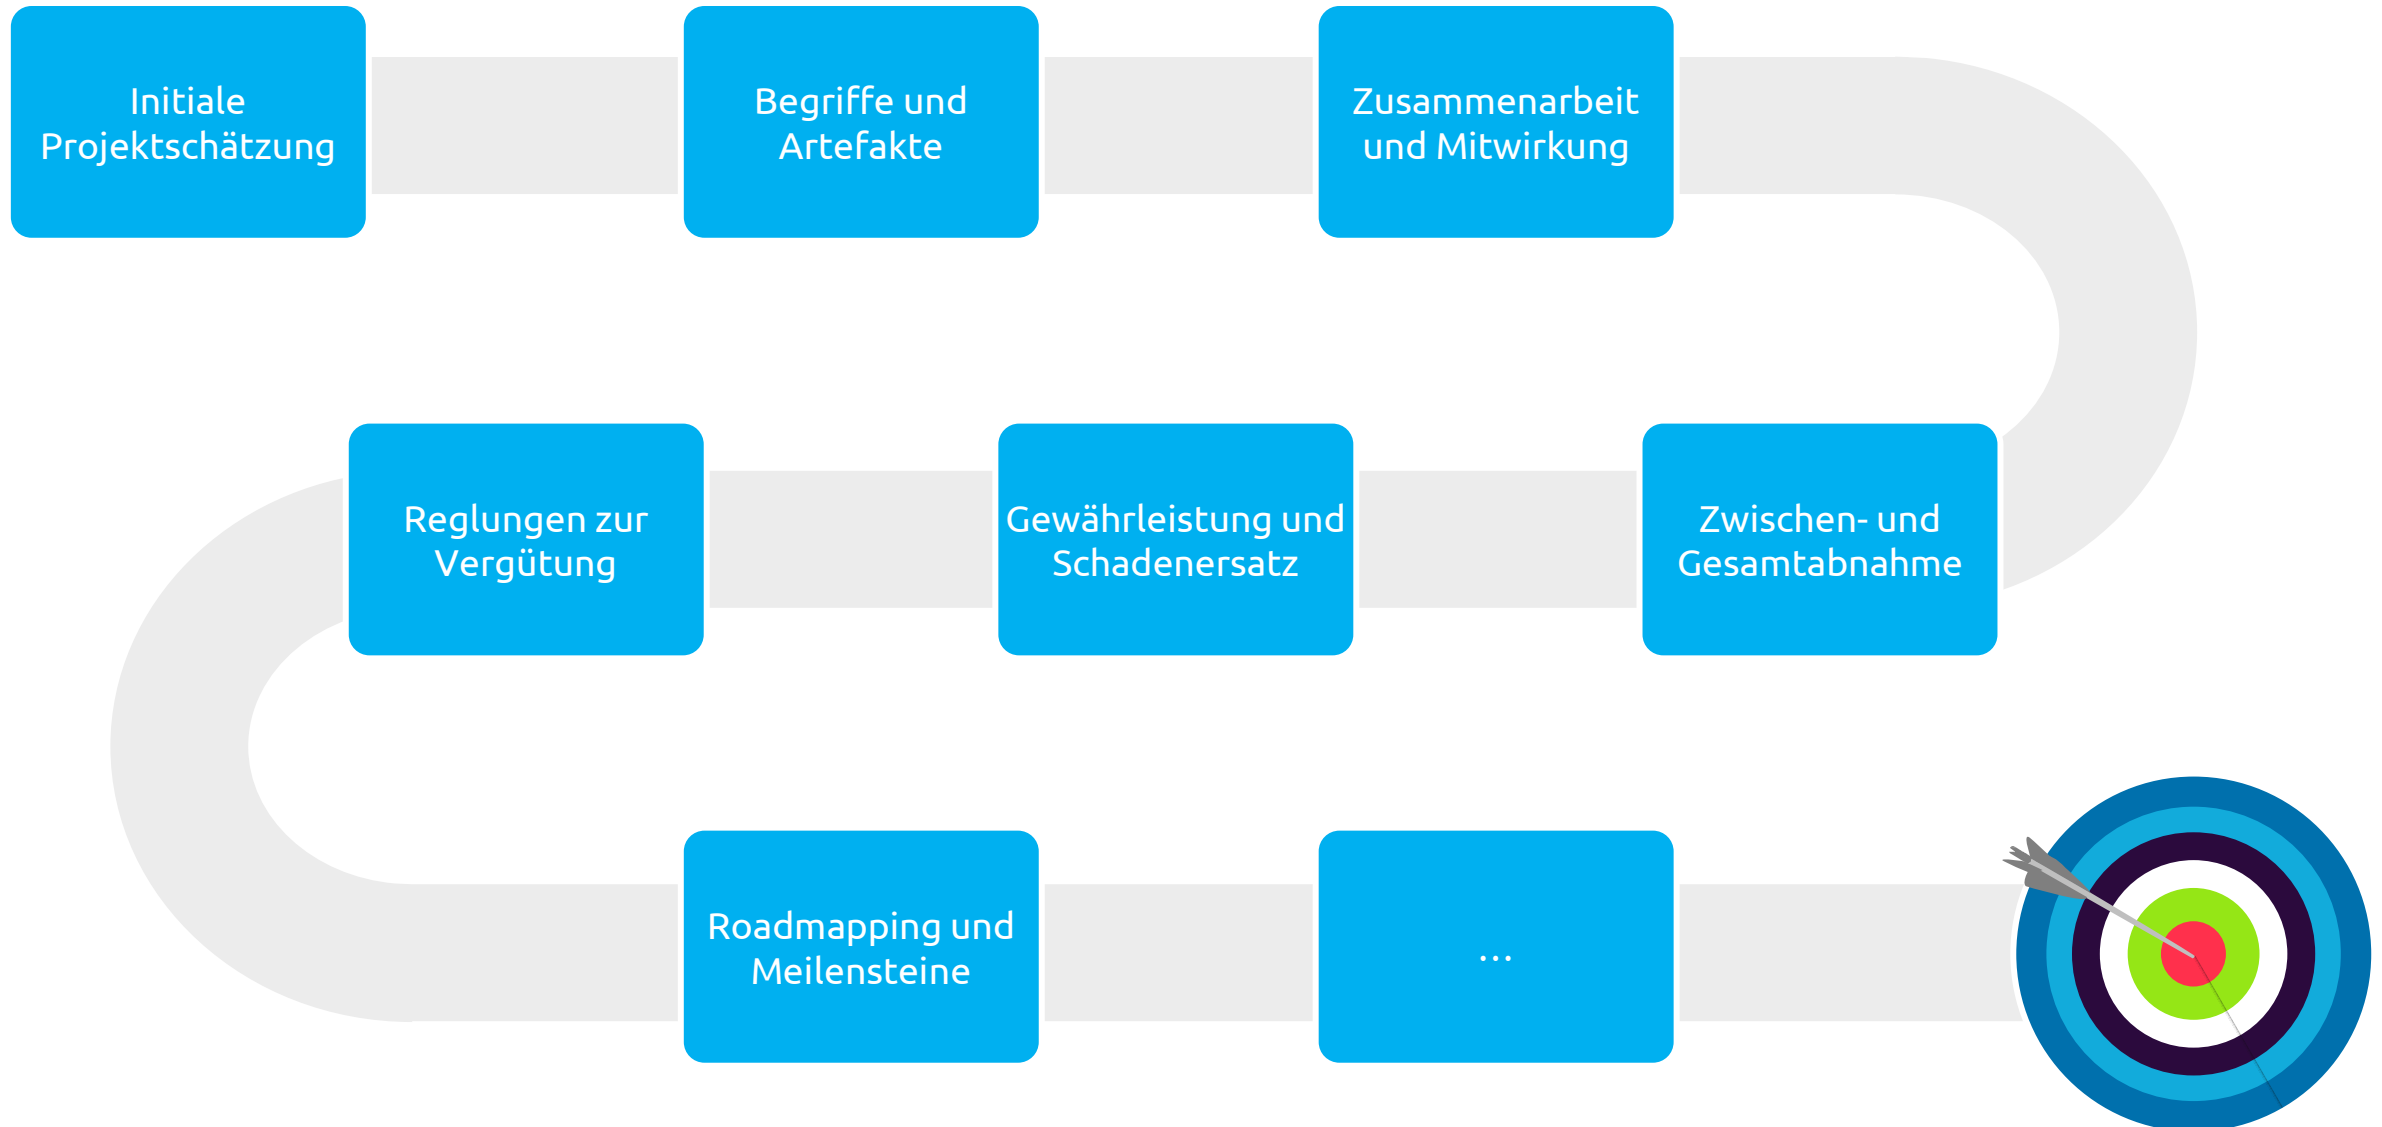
Initiale Projektschätzung

Begriffe und Artefakte

Zusammenarbeit und Mitwirkung

Reglungen zur Vergütung

Gewährleistung und Schadenersatz

Zwischen- und Gesamtabnahme

Roadmapping und Meilensteine

...